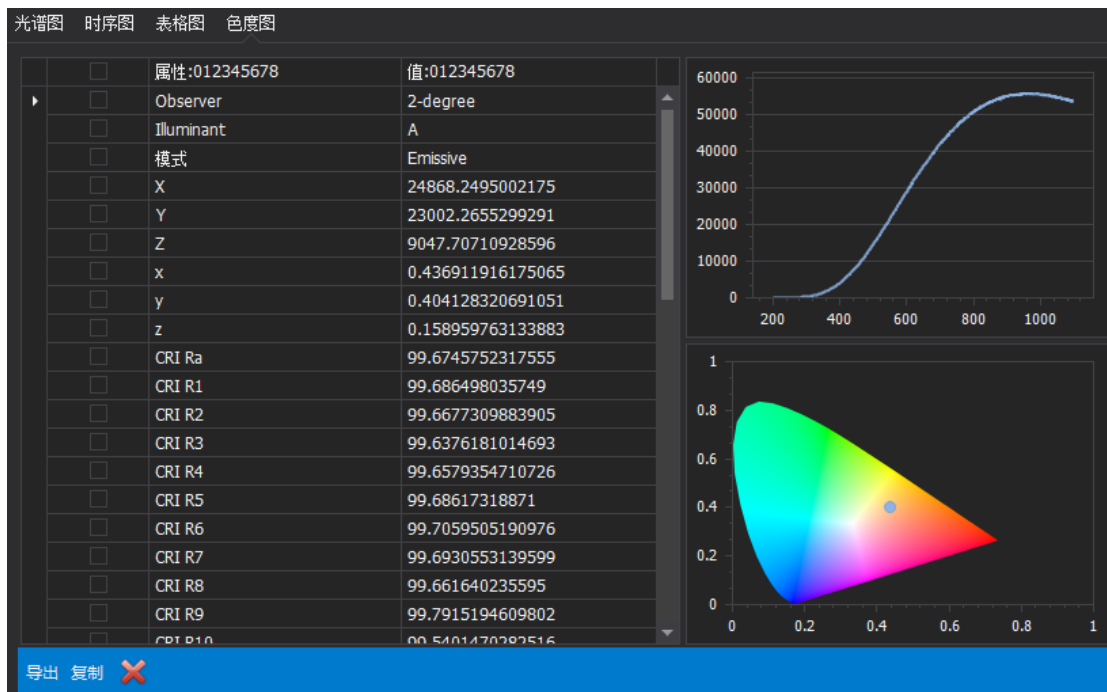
光谱图 时序图 表格图 色度图

| 属性:012345678 | 值:012345678 |
|---|---|
| Observer | 2-degree |
| Illuminant | A |
| 模式 | Emissive |
| X | 24868.2495002175 |
| Y | 23002.2655299291 |
| Z | 9047.70710928596 |
| x | 0.436911916175065 |
| y | 0.404128320691051 |
| z | 0.158959763133883 |
| CRI Ra | 99.6745752317555 |
| CRI R1 | 99.686498035749 |
| CRI R2 | 99.6677309883905 |
| CRI R3 | 99.6376181014693 |
| CRI R4 | 99.6579354710726 |
| CRI R5 | 99.68617318871 |
| CRI R6 | 99.7059505190976 |
| CRI R7 | 99.6930553139599 |
| CRI R8 | 99.661640235595 |
| CRI R9 | 99.7915194609802 |
| CRI R10 | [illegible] |

60000
50000
40000
30000
20000
10000
0
200 400 600 800 1000

1
0.8
0.6
0.4
0.2
0
0 0.2 0.4 0.6 0.8 1

导出 复制